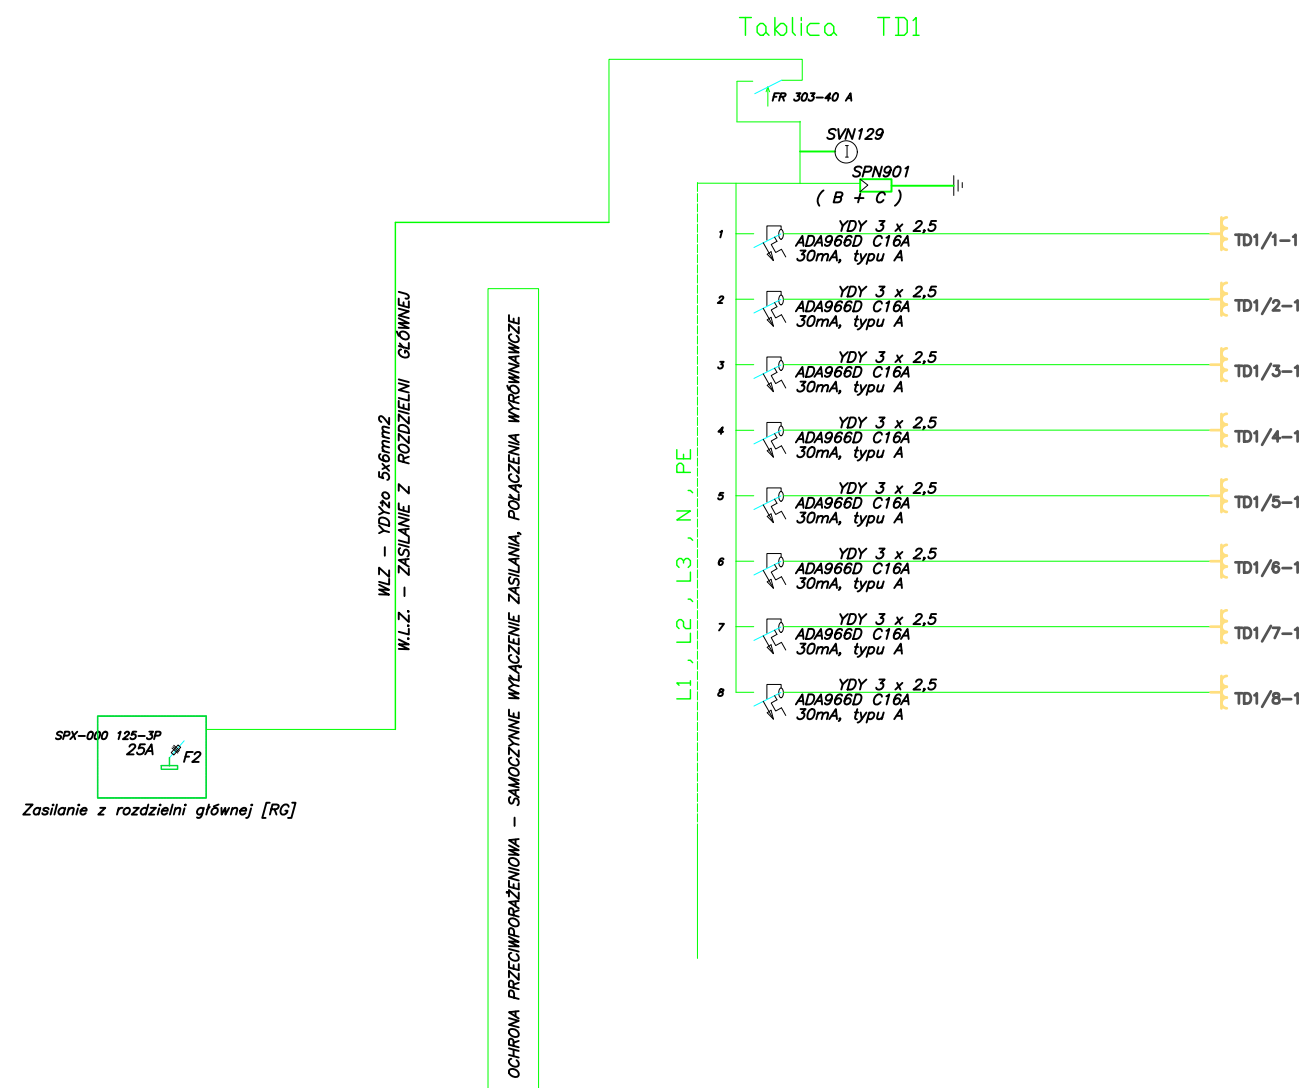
Tablica TD1

FR 303-40 A

SVN129

SPN901
( B + C )

WLZ - YDYżo 5x6mm2
W.L.Z. - ZASILANIE Z ROZDZIELNI GŁÓWNEJ

OCHRONA PRZECIWPORAŻENIOWA - SAMOCZYNNE WYŁĄCZENIE ZASILANIA, POŁĄCZENIA WYRÓWNAWCZE

L1 , L2 , L3 , N , PE

1 YDY 3 x 2,5 ADA966D C16A 30mA, typu A TD1/1-1
2 YDY 3 x 2,5 ADA966D C16A 30mA, typu A TD1/2-1
3 YDY 3 x 2,5 ADA966D C16A 30mA, typu A TD1/3-1
4 YDY 3 x 2,5 ADA966D C16A 30mA, typu A TD1/4-1
5 YDY 3 x 2,5 ADA966D C16A 30mA, typu A TD1/5-1
6 YDY 3 x 2,5 ADA966D C16A 30mA, typu A TD1/6-1
7 YDY 3 x 2,5 ADA966D C16A 30mA, typu A TD1/7-1
8 YDY 3 x 2,5 ADA966D C16A 30mA, typu A TD1/8-1

SPX-000 125-3P
25A
F2

Zasilanie z rozdzielni głównej [RG]